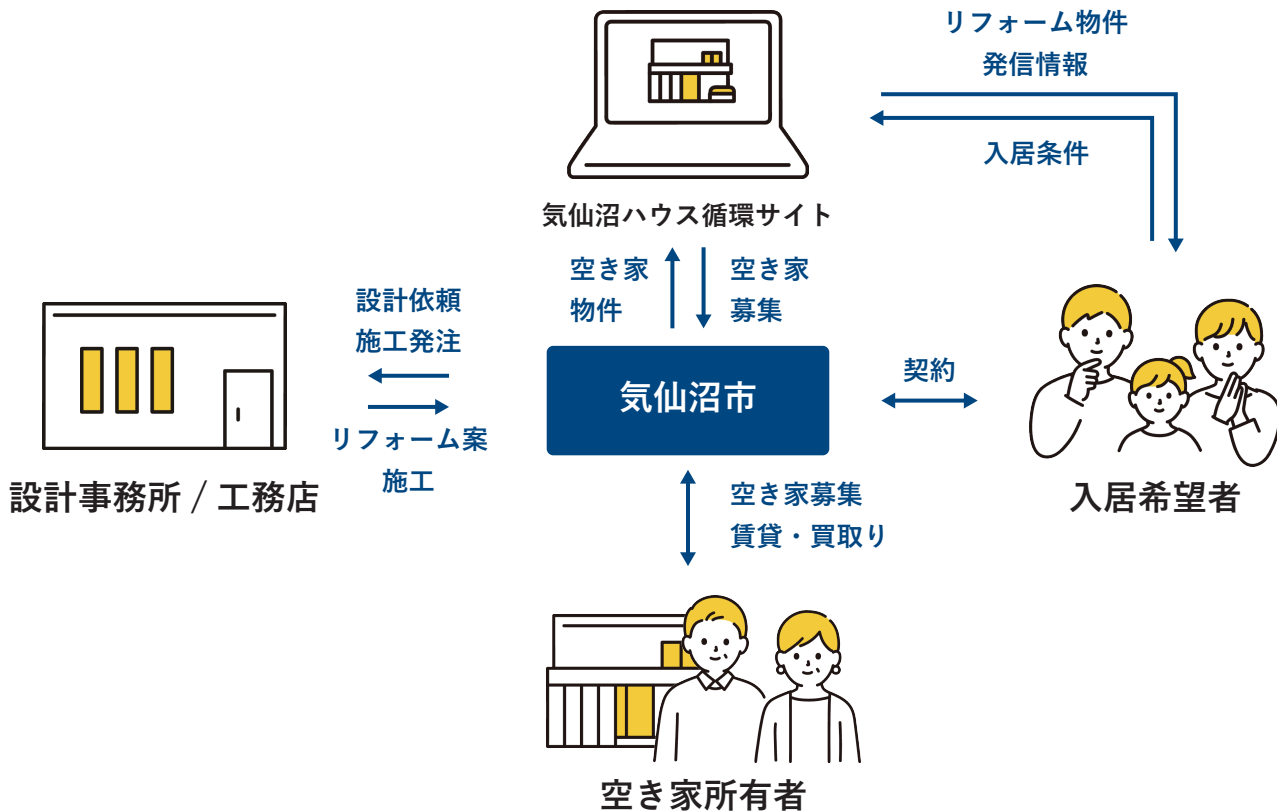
リフォーム物件
発信情報

入居条件

気仙沼ハウス循環サイト

空き家
物件

空き家
募集

設計依頼
施工発注

リフォーム案
施工

気仙沼市

契約

設計事務所／工務店

入居希望者

空き家募集
賃貸・買取り

空き家所有者